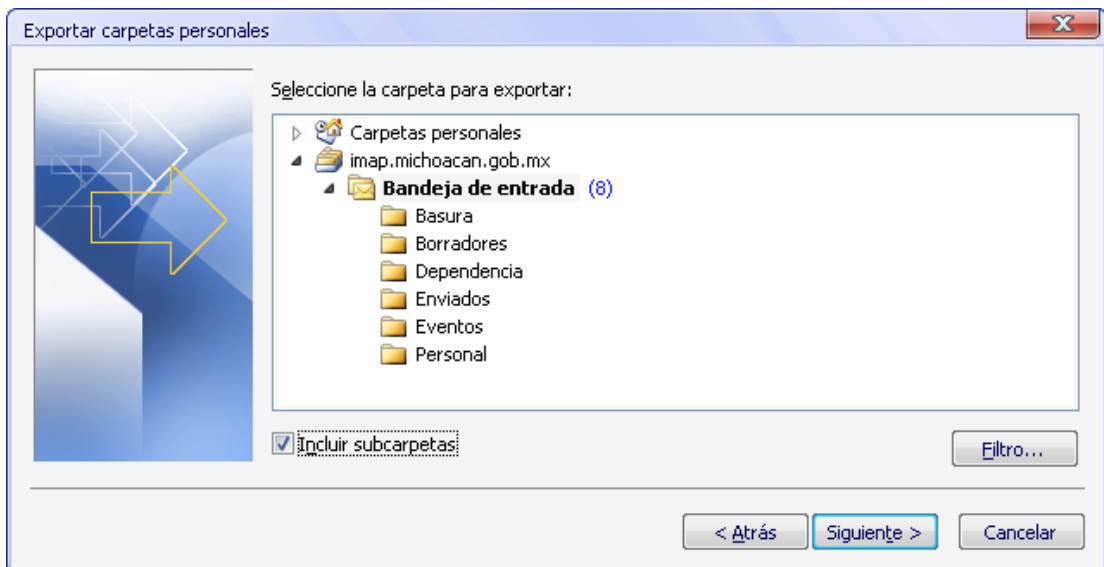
Exportar carpetas personales

Seleccione la carpeta para exportar:

Carpetas personales
imap.michoacan.gob.mx
Bandeja de entrada (8)
Basura
Borradores
Dependencia
Enviados
Eventos
Personal

Incluir subcarpetas

Filtro...

< Atrás
Siguiente >
Cancelar